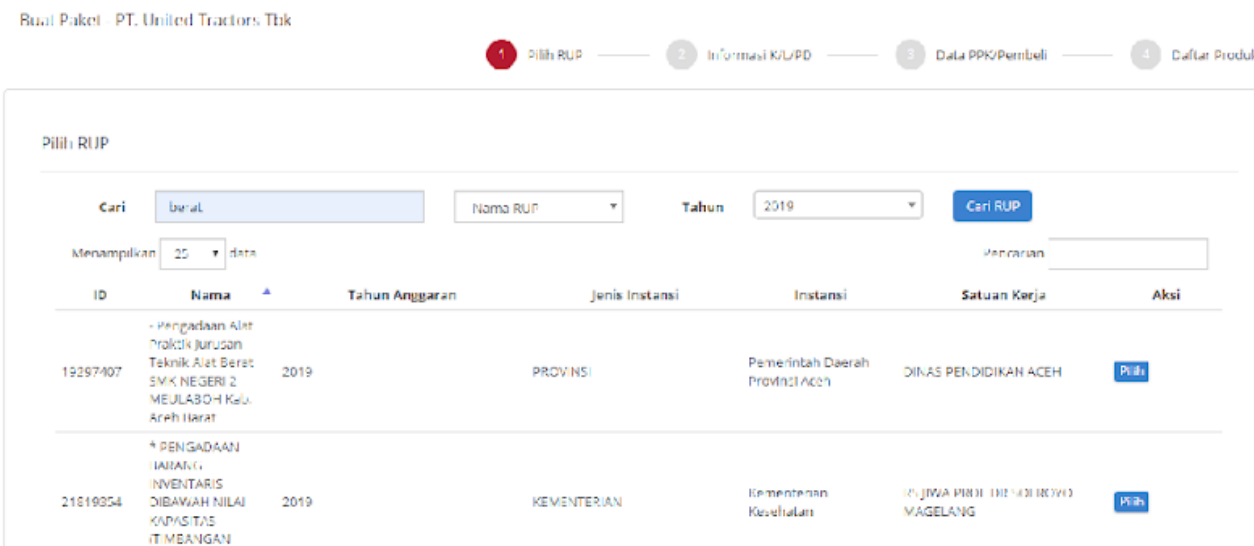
Buat Paket - PT. United Tractors Tbk

1 Pilih RUP
2 Informasi K/L/PD
3 Data PPK/Pembeli
4 Daftar Produk

Pilih RUP

Cari berat
Nama RUP
Tahun 2019
Cari RUP

Menampilkan 25 data
Pencarian

| ID | Nama | Tahun Anggaran | Jenis Instansi | Instansi | Satuan Kerja | Aksi |
|---|---|---|---|---|---|---|
| 19297407 | - Pengadaan Alat Praktik Jurusan Teknik Alat Berat SMK NEGERI 2 MEULABOH Kab. Aceh Barat | 2019 | PROVINSI | Pemerintah Daerah Provinsi Aceh | DINAS PENDIDIKAN ACEH | Pilih |
| 21819354 | * PENGADAAN BARANG INVENTARIS DIBAWAH NILAI KAPASITAS (TIMBANGAN | 2019 | KEMENTERIAN | Kementerian Kesehatan | RS JIWA PROF DR SOEROYO MAGELANG | Pilih |